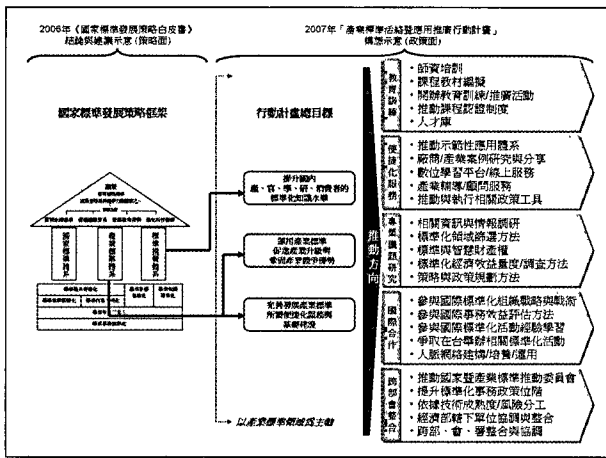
2006年《國家標準發展策略白皮書》
理論與建議示意（策略面）

2007年「產業標準活絡暨應用推廣行動計畫」
構架示意（執行面）

國家標準發展策略框架

行動計畫總目標

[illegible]

國家標準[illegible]

產業標準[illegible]

標準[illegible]

提升國內產、官、學、研、消費者的標準化知識水準

協助產業標準促進產業技術發展及競爭力

支持我國產業標準所需的標準化組織與基礎環境

以產業標準領域為主軸

推動方向

教育訓練
師資培訓
課程教材編撰
開辦教育訓練/推廣活動
推動課程認證制度
人才庫

便捷化服務
推動示範性應用體系
廠商/產業案例研究與分享
數位學習平台/線上服務
產業輔導/顧問服務
推動與執行相關政策工具

專業調查研究
相關資訊與情報蒐研
標準化領域路徑方法
標準與智財權議題
標準化經濟效益量度/調查方法
策略與政策規劃方法

國際合作
參與國際標準化組織戰略與戰術
參與國際事務效益評估方法
參與國際標準化活動經驗學習
爭取在台舉辦相關標準化活動
人脈網絡建構/培育/運用

跨部會整合
推動國家暨產業標準推動委員會
提升標準化事務政策位階
依據技術成熟度/風險分工
經濟部轄下單位協調與整合
跨部、會、署整合與協調